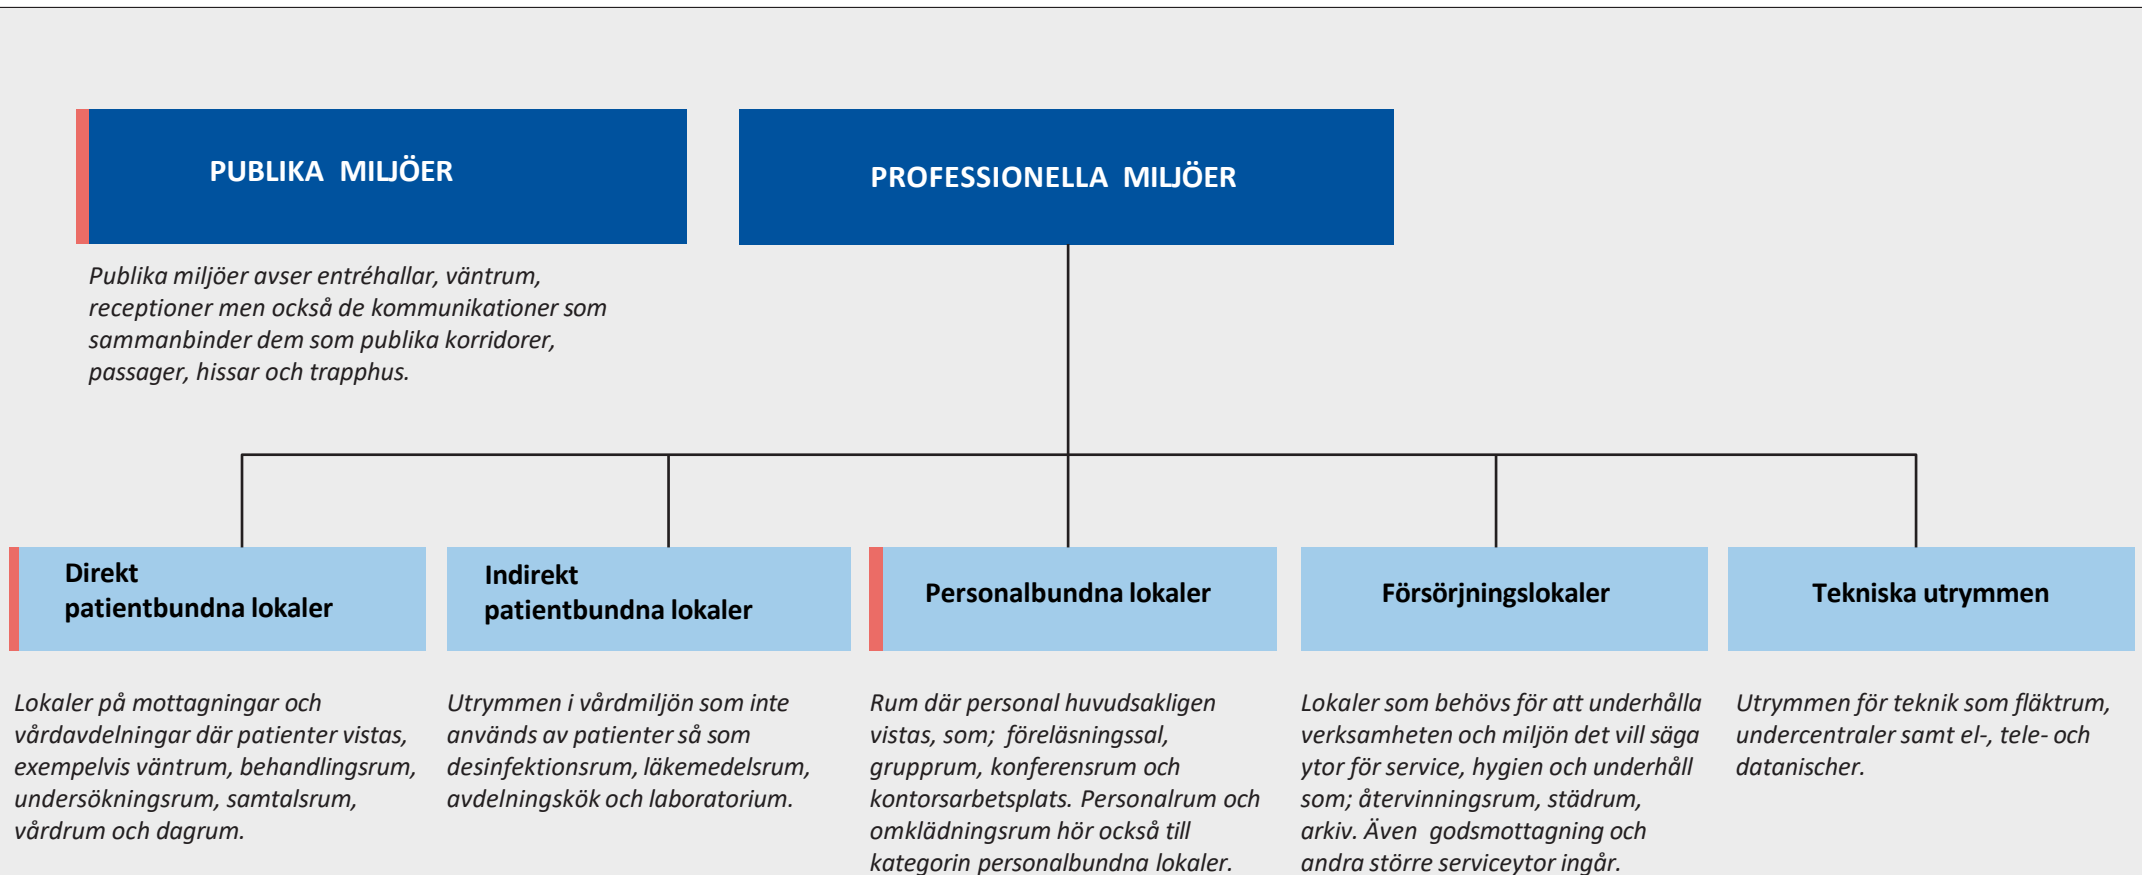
PUBLIKA MILJÖER

Publika miljöer avser entréhallar, väntrum, receptioner men också de kommunikationer som sammanbinder dem som publika korridorer, passager, hissar och trapphus.

PROFESSIONELLA MILJÖER

Direkt patientbundna lokaler

Lokaler på mottagningar och vårdavdelningar där patienter vistas, exempelvis väntrum, behandlingsrum, undersökningsrum, samtalsrum, vårdrum och dagrum.

Indirekt patientbundna lokaler

Utrymmen i vårdmiljön som inte används av patienter så som desinfektionsrum, läkemedelsrum, avdelningskök och laboratorium.

Personalbundna lokaler

Rum där personal huvudsakligen vistas, som; föreläsningssal, grupprum, konferensrum och kontorsarbetsplats. Personalrum och omklädningsrum hör också till kategorin personalbundna lokaler.

Försörjningslokaler

Lokaler som behövs för att underhålla verksamheten och miljön det vill säga ytor för service, hygien och underhåll som; återvinningsrum, städrum, arkiv. Även godsmottagning och andra större serviceytor ingår.

Tekniska utrymmen

Utrymmen för teknik som fläktrum, undercentraler samt el-, tele- och datanischer.